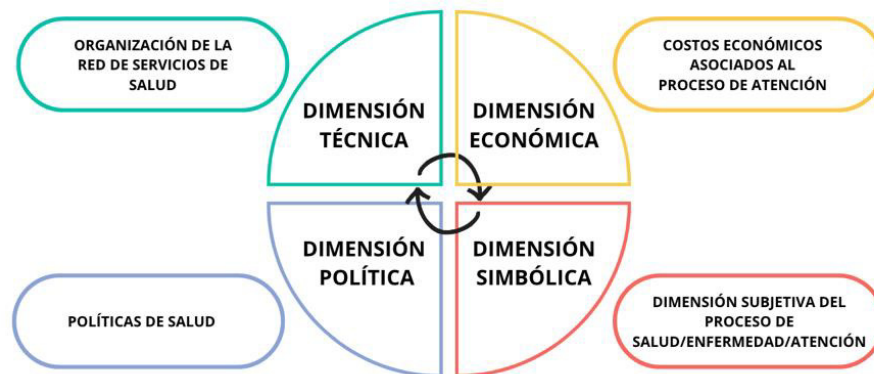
ORGANIZACIÓN DE LA RED DE SERVICIOS DE SALUD

DIMENSIÓN TÉCNICA

DIMENSIÓN ECONÓMICA

COSTOS ECONÓMICOS ASOCIADOS AL PROCESO DE ATENCIÓN

DIMENSIÓN POLÍTICA

DIMENSIÓN SIMBÓLICA

POLÍTICAS DE SALUD

DIMENSIÓN SUBJETIVA DEL PROCESO DE SALUD/ENFERMEDAD/ATENCIÓN